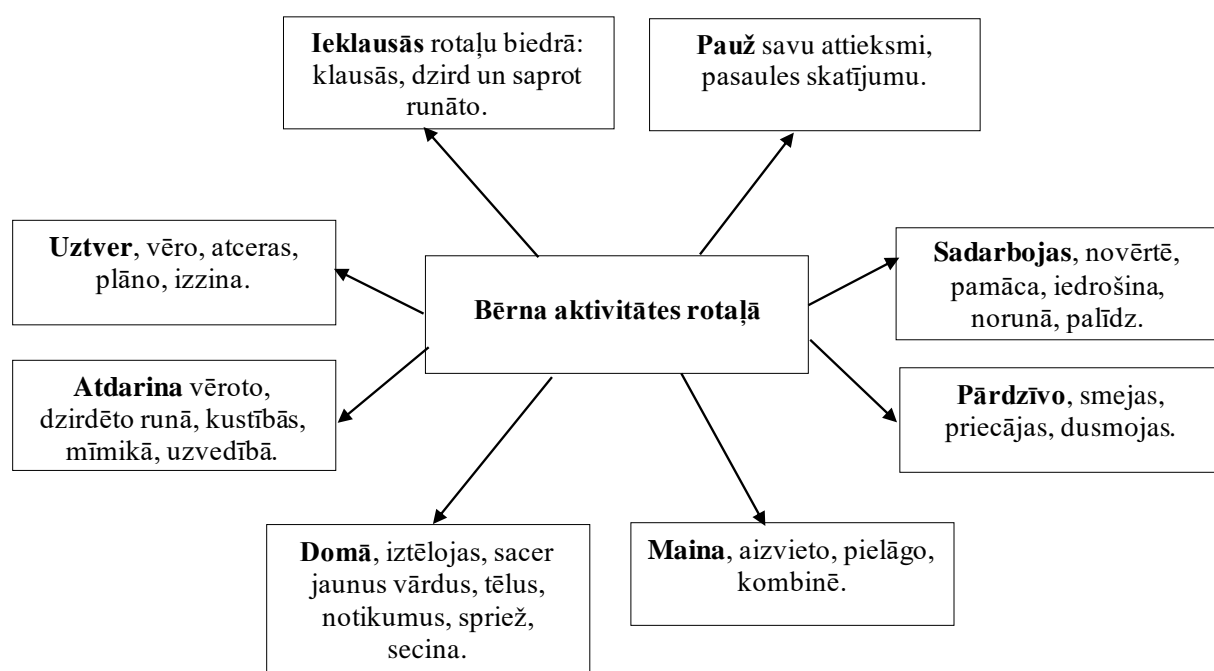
**Ieklausās** rotaļu biedrā: klausās, dzird un saprot runāto.

**Pauž** savu attieksmi, pasaules skatījumu.

**Uztver**, vēro, atceras, plāno, izzina.

**Bērna aktivitātes rotaļā**

**Sadarbojas**, novērtē, pamāca, iedrošina, norunā, palīdz.

**Atdarina** vēroto, dzirdēto runā, kustībās, mīmikā, uzvedībā.

**Pārdzīvo**, smejas, priecājas, dusmojas.

**Domā**, iztēlojas, sacer jaunus vārdus, tēlus, notikumus, spriež, secina.

**Maina**, aizvieto, pielāgo, kombinē.